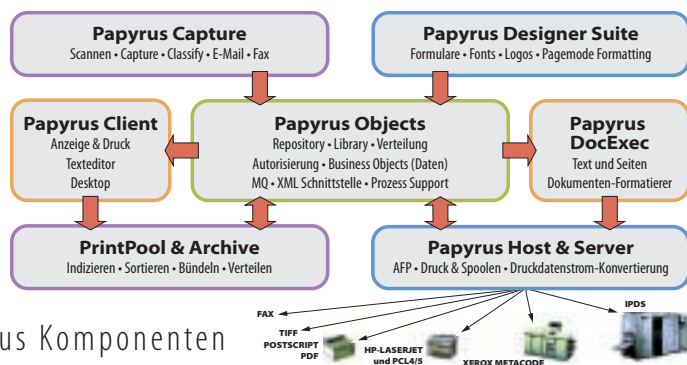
Papyrus Capture
Scannen • Capture • Classify • E-Mail • Fax

Papyrus Designer Suite
Formulare • Fonts • Logos • Pagemode Formatting

Papyrus Client
Anzeige & Druck
Texteditor
Desktop

Papyrus Objects
Repository • Library • Verteilung
Autorisierung • Business Objects (Daten)
MQ • XML Schnittstelle • Prozess Support

Papyrus DocExec
Text und Seiten
Dokumenten-Formatierer

PrintPool & Archive
Indizieren • Sortieren • Bündeln • Verteilen

Papyrus Host & Server
AFP • Druck & Spoolen • Druckdatenstrom-Konvertierung

us Komponenten

FAX
TIFF
POSTSCRIPT
PDF
HP-LASERJET
und PCL4/5
XEROX METACODE
IPDS